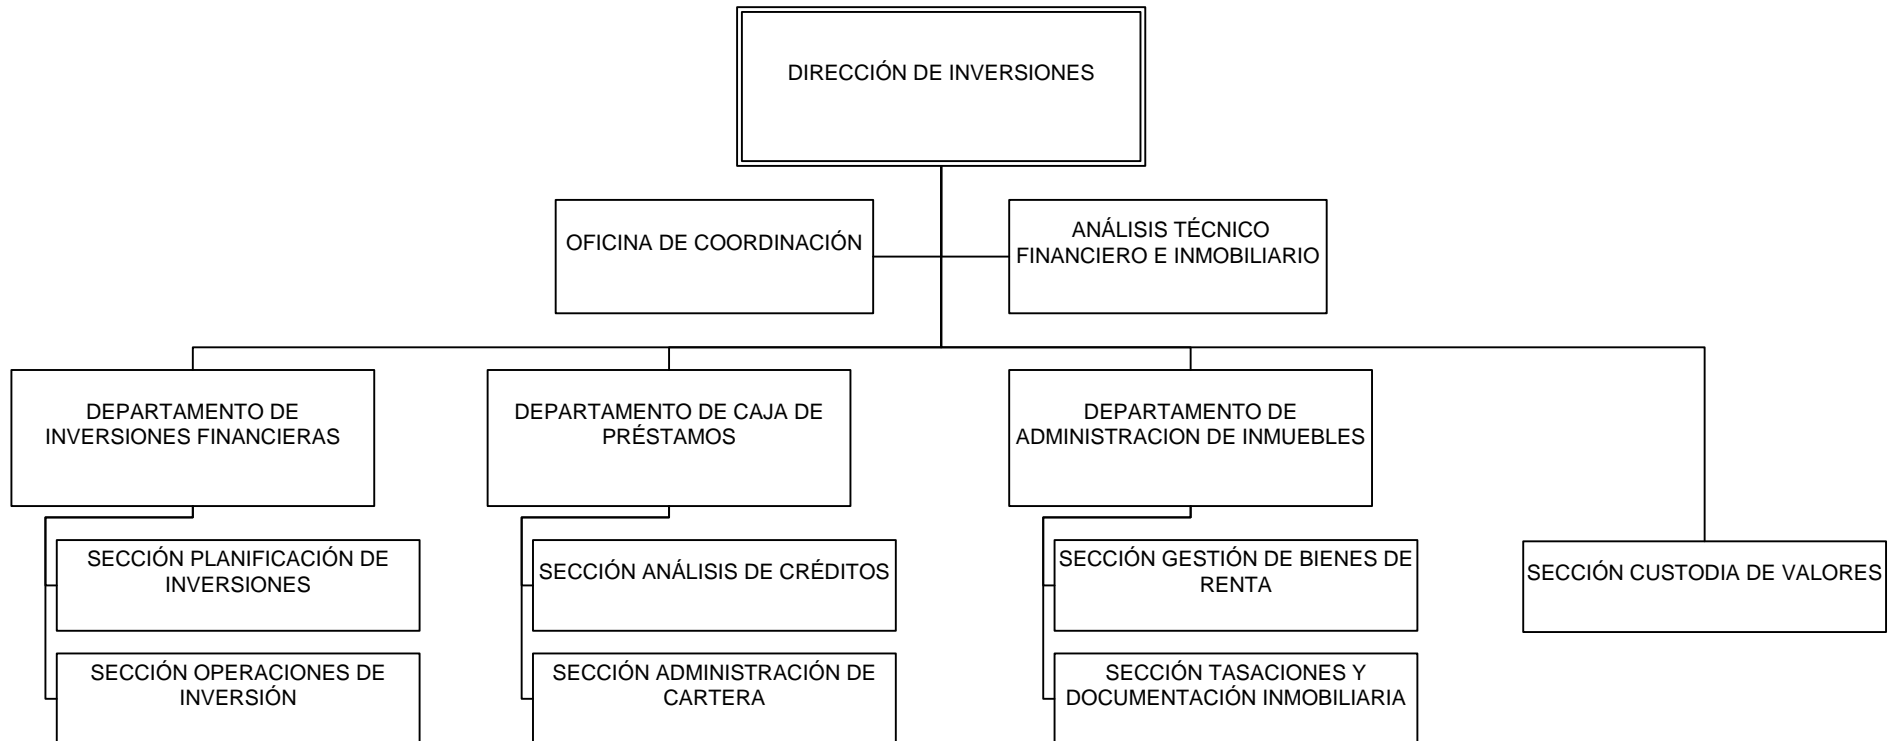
DIRECCIÓN DE INVERSIONES

OFICINA DE COORDINACIÓN

ANÁLISIS TÉCNICO FINANCIERO E INMOBILIARIO

DEPARTAMENTO DE INVERSIONES FINANCIERAS

SECCIÓN PLANIFICACIÓN DE INVERSIONES

SECCIÓN OPERACIONES DE INVERSIÓN

DEPARTAMENTO DE CAJA DE PRÉSTAMOS

SECCIÓN ANÁLISIS DE CRÉDITOS

SECCIÓN ADMINISTRACIÓN DE CARTERA

DEPARTAMENTO DE ADMINISTRACION DE INMUEBLES

SECCIÓN GESTIÓN DE BIENES DE RENTA

SECCIÓN TASACIONES Y DOCUMENTACIÓN INMOBILIARIA

SECCIÓN CUSTODIA DE VALORES